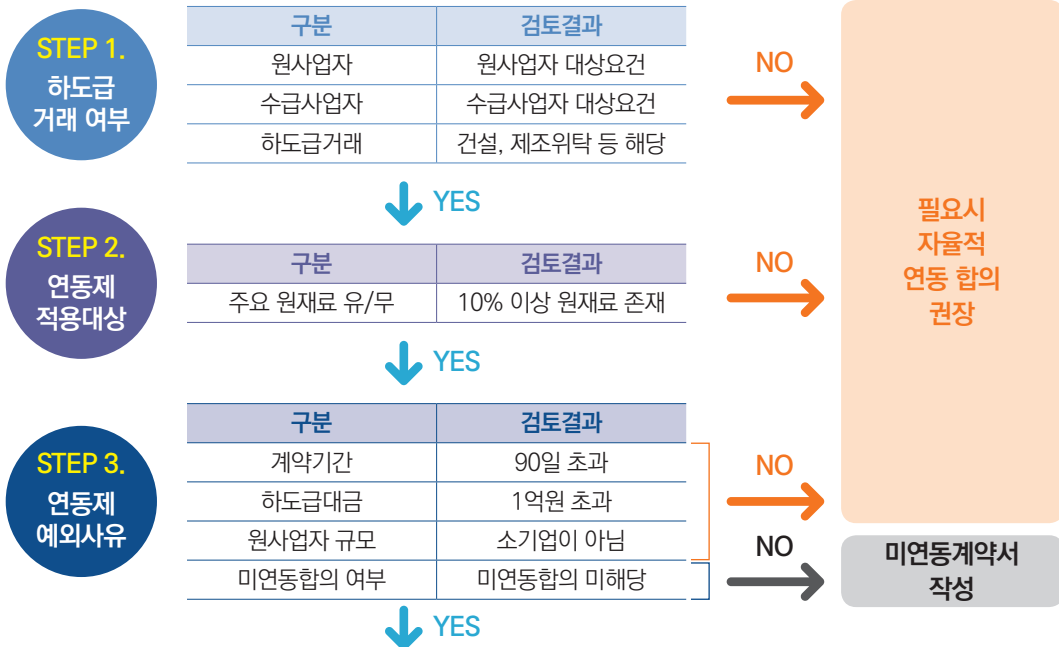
STEP 1.
하도급
거래 여부

| 구분 | 검토결과 |
|---|---|
| 원사업자 | 원사업자 대상요건 |
| 수급사업자 | 수급사업자 대상요건 |
| 하도급거래 | 건설, 제조위탁 등 해당 |

NO

YES

STEP 2.
연동제
적용대상

| 구분 | 검토결과 |
|---|---|
| 주요 원재료 유/무 | 10% 이상 원재료 존재 |

NO

필요시
자율적
연동 합의
권장

YES

STEP 3.
연동제
예외사유

| 구분 | 검토결과 |
|---|---|
| 계약기간 | 90일 초과 |
| 하도급대금 | 1억원 초과 |
| 원사업자 규모 | 소기업이 아님 |
| 미연동합의 여부 | 미연동합의 미해당 |

NO

NO

미연동계약서
작성

YES